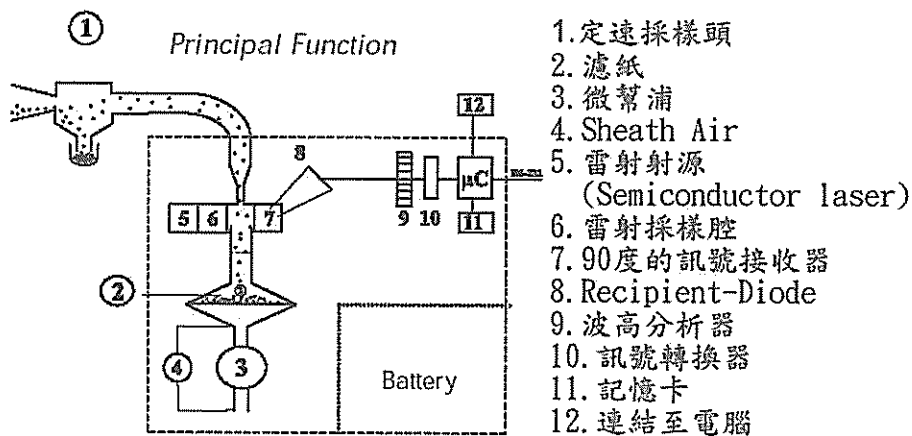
①
Principal Function

5 6 7 8 9 10 12 μC 11 RS-232
②
④ ③
Battery

1.定速採樣頭
2.濾紙
3.微幫浦
4.Sheath Air
5.雷射射源 (Semiconductor laser)
6.雷射採樣腔
7.90度的訊號接收器
8.Recipient-Diode
9.波高分析器
10.訊號轉換器
11.記憶卡
12.連結至電腦